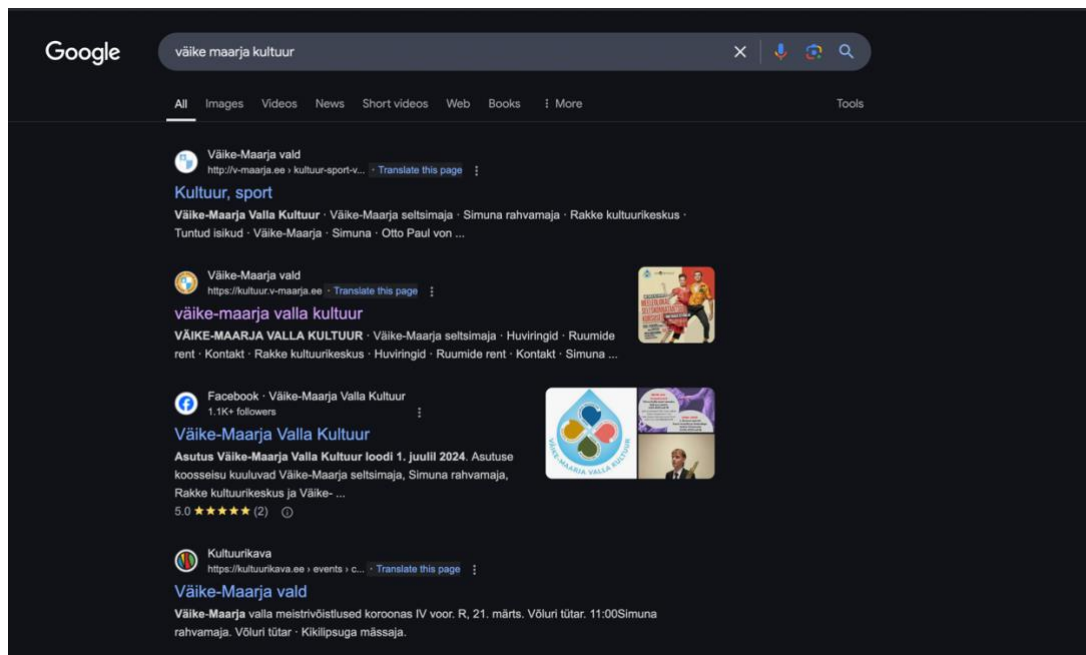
Google

väike maarja kultuur

All Images Videos News Short videos Web Books ⋮ More Tools

Väike-Maarja vald
http://v-maarja.ee › kultuur-sport-v... · Translate this page
Kultuur, sport
Väike-Maarja Valla Kultuur · Väike-Maarja seltsimaja · Simuna rahvamaja · Rakke kultuurikeskus · Tuntud isikud · Väike-Maarja · Simuna · Otto Paul von ...

Väike-Maarja vald
https://kultuur.v-maarja.ee · Translate this page
väike-maarja valla kultuur
VÄIKE-MAARJA VALLA KULTUUR · Väike-Maarja seltsimaja · Huviringid · Ruumide rent · Kontakt · Rakke kultuurikeskus · Huviringid · Ruumide rent · Kontakt · Simuna ...

Facebook · Väike-Maarja Valla Kultuur
1.1K+ followers
Väike-Maarja Valla Kultuur
Asutus Väike-Maarja Valla Kultuur loodi 1. juulil 2024. Asutuse koosseisu kuuluvad Väike-Maarja seltsimaja, Simuna rahvamaja, Rakke kultuurikeskus ja Väike- ...
5.0 ★★★★★ (2)

VÄIKE-MAARJA VALLA KULTUUR

Kultuurikava
https://kultuurikava.ee › events › c... · Translate this page
Väike-Maarja vald
Väike-Maarja valla meistrivõistlused koroonas IV voor. R, 21. märts. Võluri tütar. 11:00Simuna rahvamaja. Võluri tütar · Kikilipsuga mässaja.